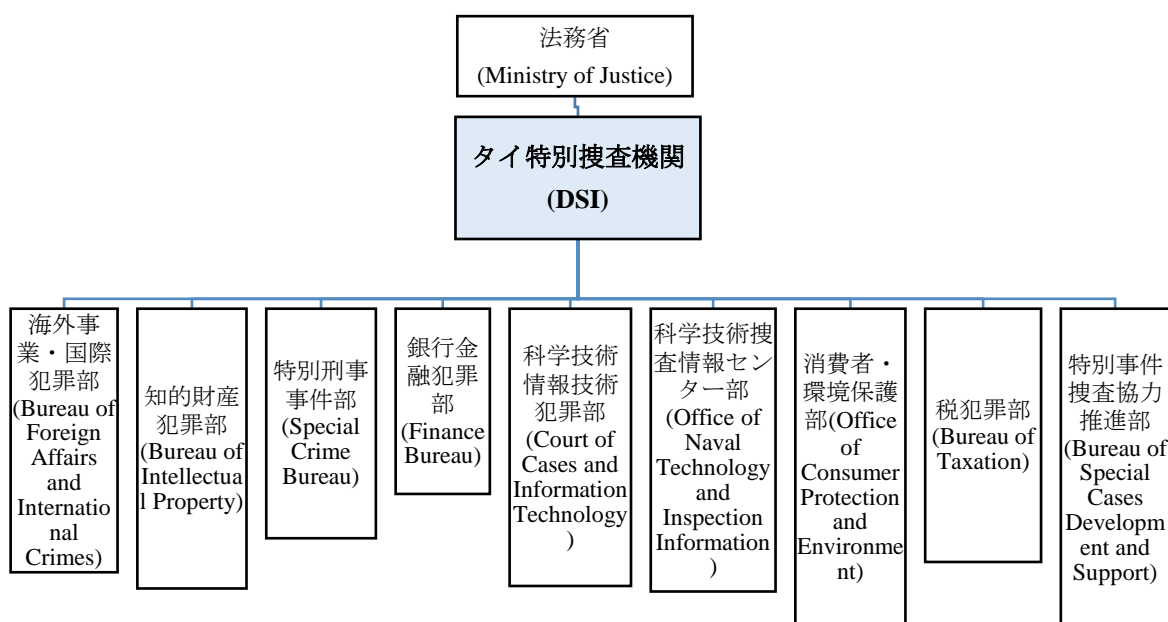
法務省
(Ministry of Justice)

タイ特別捜査機関
(DSI)

海外事業・国際犯罪部
(Bureau of Foreign Affairs and International Crimes)

知的財産犯罪部
(Bureau of Intellectual Property)

特別刑事事件部
(Special Crime Bureau)

銀行金融犯罪部
(Finance Bureau)

科学技術情報技術犯罪部
(Court of Cases and Information Technology)

科学技術捜査情報センター部
(Office of Naval Technology and Inspection Information)

消費者・環境保護部(Office of Consumer Protection and Environment)

税犯罪部
(Bureau of Taxation)

特別事件捜査協力推進部
(Bureau of Special Cases Development and Support)